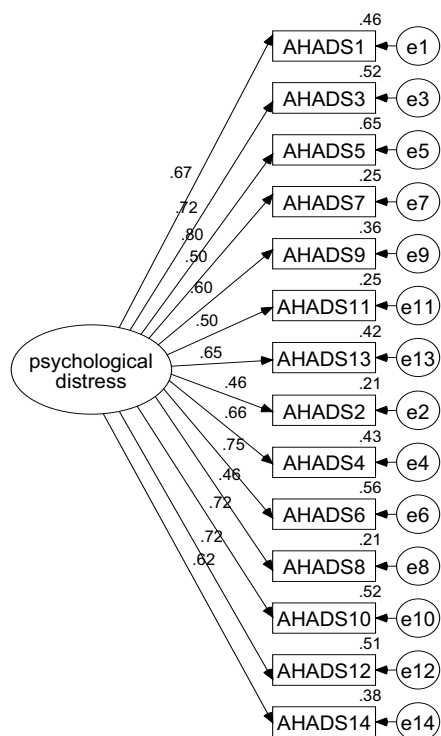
.46
AHADS1
e1
.52
AHADS3
e3
.65
AHADS5
e5
.25
AHADS7
e7
.36
AHADS9
e9
.25
AHADS11
e11
.42
AHADS13
e13
.21
AHADS2
e2
.43
AHADS4
e4
.56
AHADS6
e6
.21
AHADS8
e8
.52
AHADS10
e10
.51
AHADS12
e12
.38
AHADS14
e14

psychological distress

.67
.72
.80
.50
.60
.50
.65
.46
.66
.75
.46
.72
.72
.62